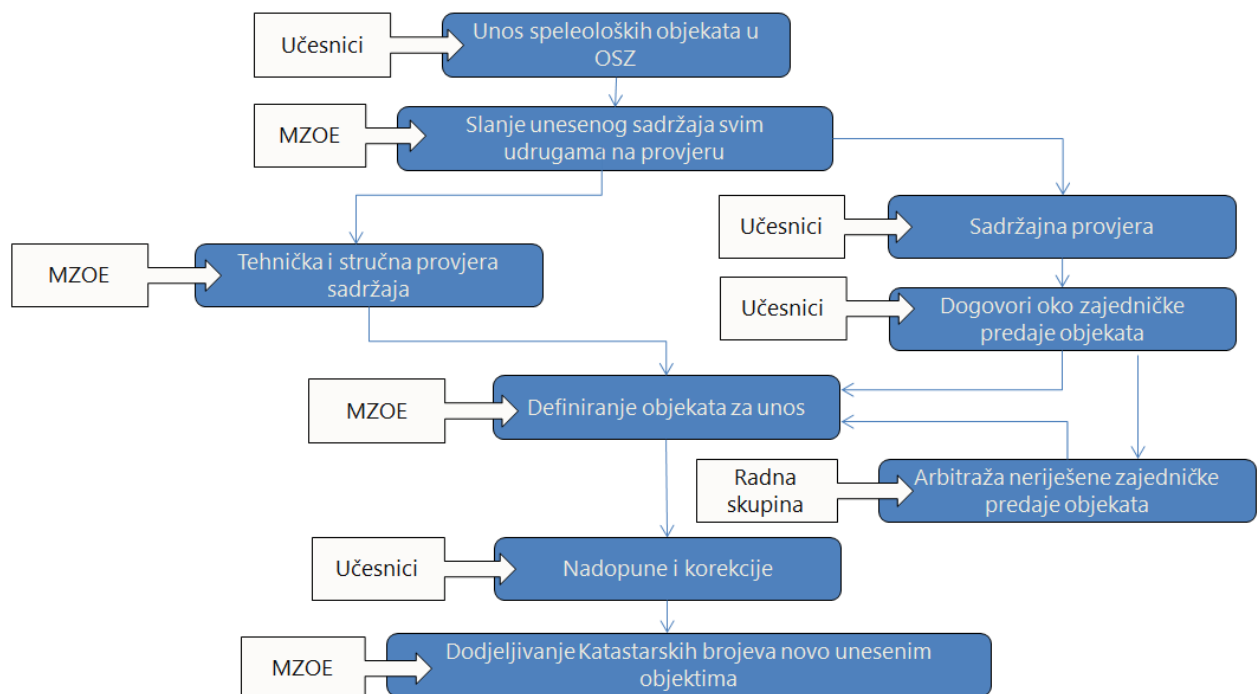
Učesnici

Unos speleoloških objekata u OSZ

MZOE

Slanje unesenog sadržaja svim udrugama na provjeru

Učesnici

Sadržajna provjera

MZOE

Tehnička i stručna provjera sadržaja

Učesnici

Dogovori oko zajedničke predaje objekata

MZOE

Definiranje objekata za unos

Radna skupina

Arbitraža neriješene zajedničke predaje objekata

Učesnici

Nadopune i korekcije

MZOE

Dodjeljivanje Katastarskih brojeva novo unesenim objektima